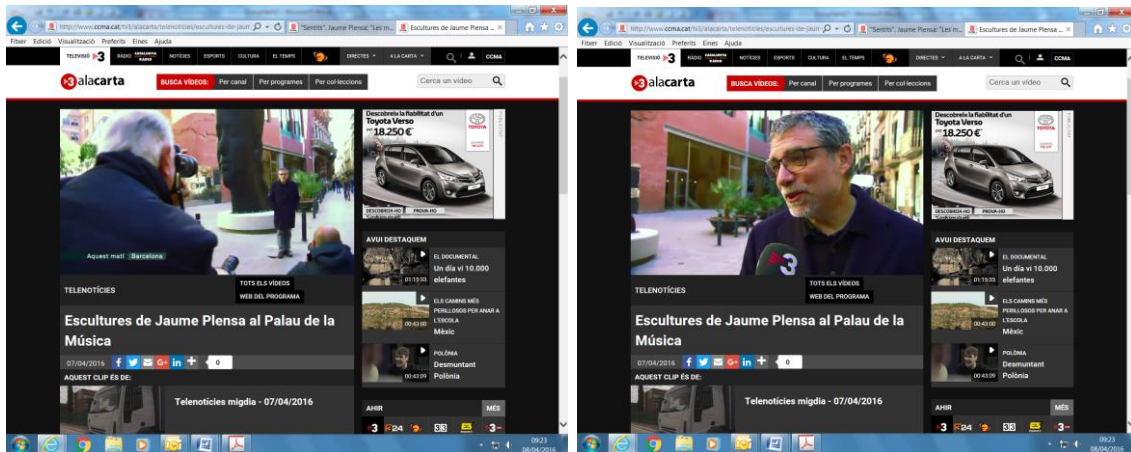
http://www.ccma.cat/tv3/alacarta/telenoticies/escultures-de-jaum
"Sentits". Jaume Plensa: "Les m...
Escultures de Jaume Plensa ...
Fitxer Edició Visualització Preferits Eines Ajuda
TELEVISIÓ 3 RÀDIO CATALUNYA RÀDIO NOTÍCIES ESPORTS CULTURA EL TEMPS DIRECTES A LA CARTA CCMA
3alacarta
BUSCA VÍDEOS: Per canal Per programes Per col·leccions
Cerca un vídeo
Aquest matí Barcelona
Descobreix la fiabilitat d'un Toyota Verso per 18.250 €
TOYOTA
DESCOBREIX-HO PROVA-HO
AVUI DESTAQUEM
EL DOCUMENTAL
Un dia vi 10.000 elefants
01:15:55
ELS CAMINS MÉS PERILLOSOS PER ANAR A L'ESCOLA
Mèxic
00:43:00
POLÒNIA
Desmuntant Polònia
00:43:09
TELENOTÍCIES
TOTS ELS VÍDEOS
WEB DEL PROGRAMA
Escultures de Jaume Plensa al Palau de la Música
07/04/2016
0
AQUEST CLIP ÉS DE:
Telenotícies migdia - 07/04/2016
AHIR
MÉS
3 24
09:23
08/04/2016

http://www.ccma.cat/tv3/alacarta/telenoticies/escultures-de-jaum
"Sentits". Jaume Plensa: "Les m...
Escultures de Jaume Plensa ...
Fitxer Edició Visualització Preferits Eines Ajuda
TELEVISIÓ 3 RÀDIO CATALUNYA RÀDIO NOTÍCIES ESPORTS CULTURA EL TEMPS DIRECTES A LA CARTA CCMA
3alacarta
BUSCA VÍDEOS: Per canal Per programes Per col·leccions
Cerca un vídeo
3
Descobreix la fiabilitat d'un Toyota Verso per 18.250 €
TOYOTA
DESCOBREIX-HO PROVA-HO
AVUI DESTAQUEM
EL DOCUMENTAL
Un dia vi 10.000 elefants
01:15:55
ELS CAMINS MÉS PERILLOSOS PER ANAR A L'ESCOLA
Mèxic
00:43:00
POLÒNIA
Desmuntant Polònia
00:43:09
TELENOTÍCIES
TOTS ELS VÍDEOS
WEB DEL PROGRAMA
Escultures de Jaume Plensa al Palau de la Música
07/04/2016
0
AQUEST CLIP ÉS DE:
Telenotícies migdia - 07/04/2016
AHIR
MÉS
3 24
09:23
08/04/2016